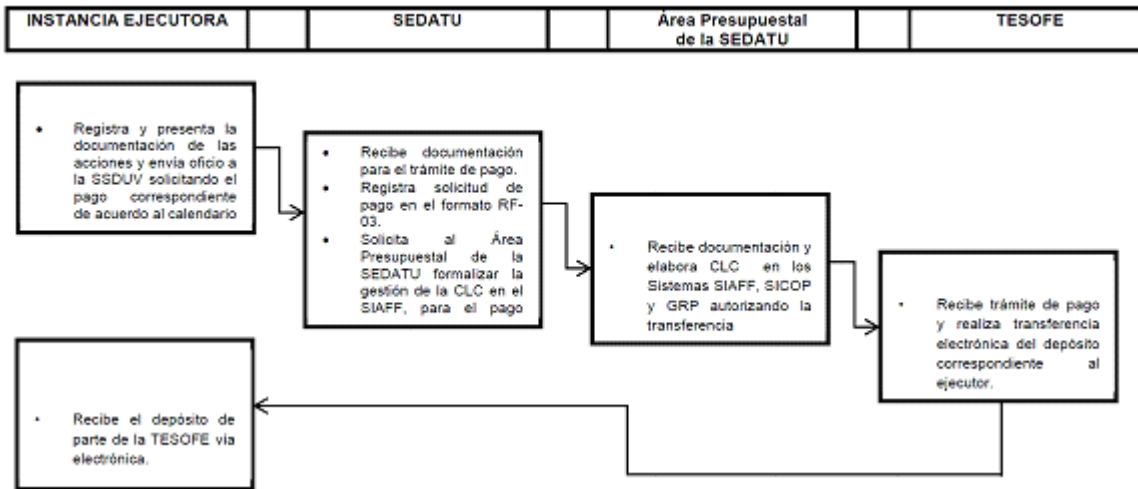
| INSTANCIA EJECUTORA | | SEDATU | | Área Presupuestal de la SEDATU | | TESOFE |
|---|---|---|---|---|---|---|

• Registra y presenta la documentación de las acciones y envía oficio a la SSDUV solicitando el pago correspondiente de acuerdo al calendario

• Recibe documentación para el trámite de pago.
• Registra solicitud de pago en el formato RF-03.
• Solicita al Área Presupuestal de la SEDATU formalizar la gestión de la CLC en el SIAFF, para el pago

• Recibe documentación y elabora CLC en los Sistemas SIAFF, SICOP y GRP autorizando la transferencia

• Recibe trámite de pago y realiza transferencia electrónica del depósito correspondiente al ejecutor.

• Recibe el depósito de parte de la TESOFE vía electrónica.